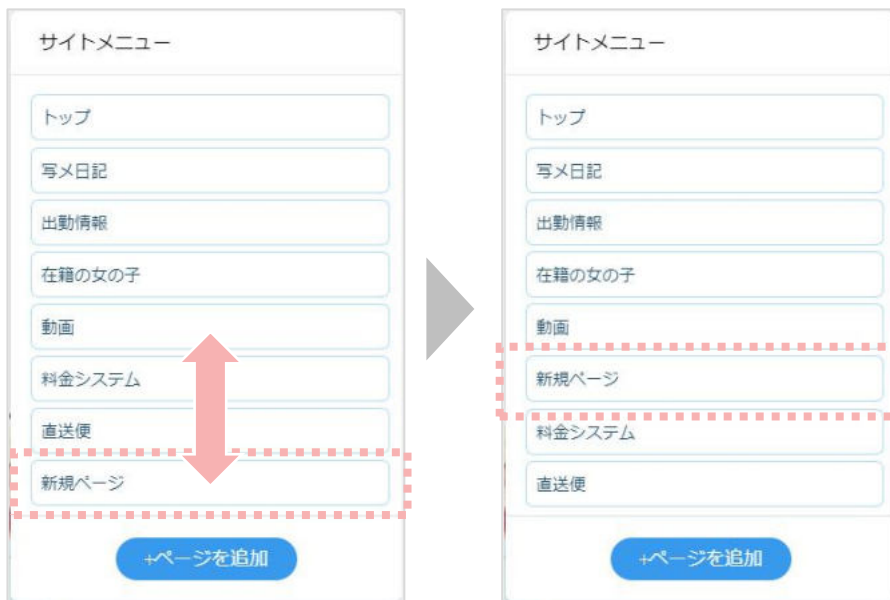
サイトメニュー

トップ

写メ日記

出勤情報

在籍の女の子

動画

料金システム

直送便

新規ページ

+ページを追加

サイトメニュー

トップ

写メ日記

出勤情報

在籍の女の子

動画

新規ページ

料金システム

直送便

+ページを追加